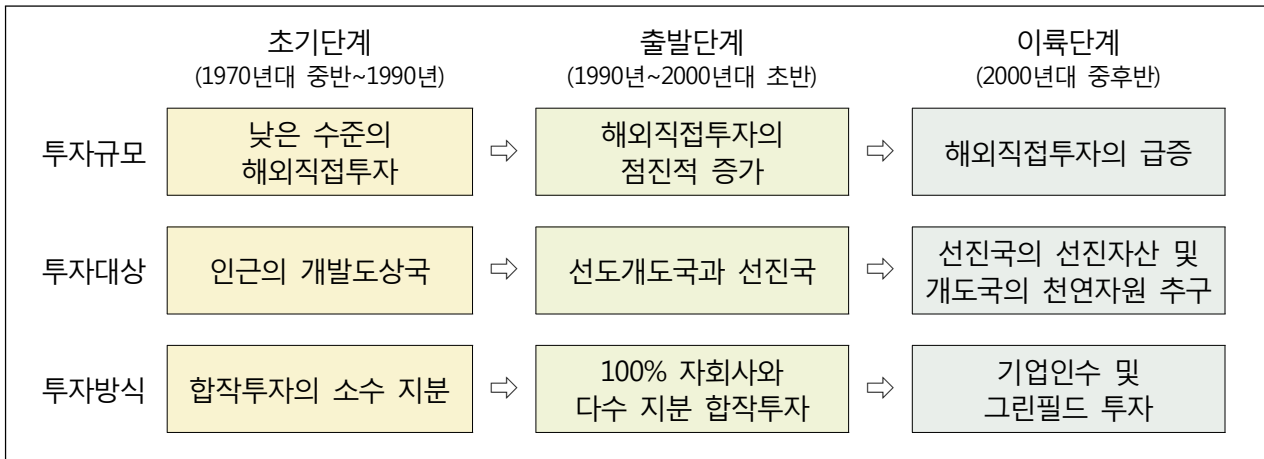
| | 초기단계 (1970년대 중반~1990년) | | 출발단계 (1990년~2000년대 초반) | | 이륙단계 (2000년대 중후반) |
|---|---|---|---|---|---|
| 투자규모 | 낮은 수준의 해외직접투자 | ⇨ | 해외직접투자의 점진적 증가 | ⇨ | 해외직접투자의 급증 |
| 투자대상 | 인근의 개발도상국 | ⇨ | 선도개도국과 선진국 | ⇨ | 선진국의 선진자산 및 개도국의 천연자원 추구 |
| 투자방식 | 합작투자의 소수 지분 | ⇨ | 100% 자회사와 다수 지분 합작투자 | ⇨ | 기업인수 및 그린필드 투자 |